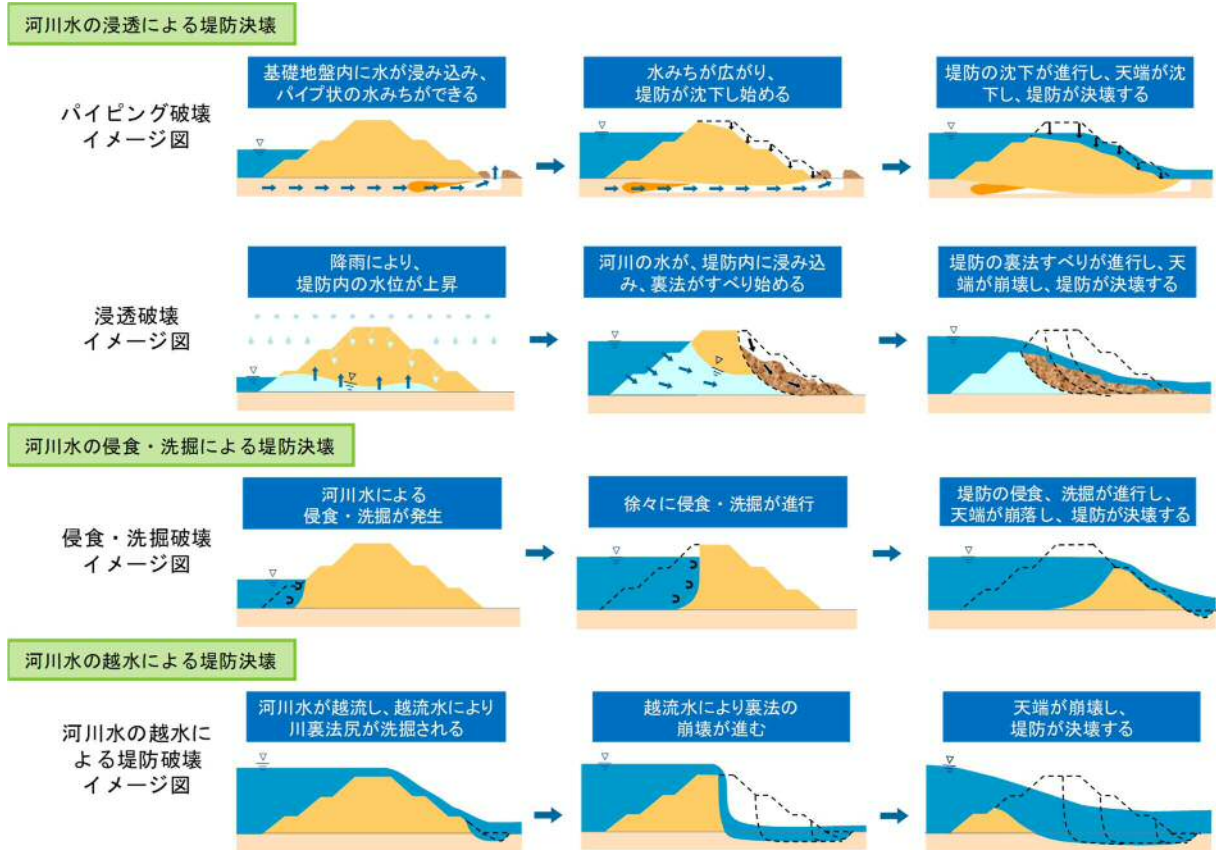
河川水の浸透による堤防決壊

パイピング破壊
イメージ図

基礎地盤内に水が浸み込み、パイプ状の水みちができる

水みちが広がり、堤防が沈下し始める

堤防の沈下が進行し、天端が沈下し、堤防が決壊する

浸透破壊
イメージ図

降雨により、堤防内の水位が上昇

河川の水が、堤防内に浸み込み、裏法がすべり始める

堤防の裏法すべりが進行し、天端が崩壊し、堤防が決壊する

河川水の侵食・洗掘による堤防決壊

侵食・洗掘破壊
イメージ図

河川水による侵食・洗掘が発生

徐々に侵食・洗掘が進行

堤防の侵食、洗掘が進行し、天端が崩落し、堤防が決壊する

河川水の越水による堤防決壊

河川水の越水による堤防破壊
イメージ図

河川水が越流し、越流水により川裏法尻が洗掘される

越流水により裏法の崩壊が進む

天端が崩壊し、堤防が決壊する